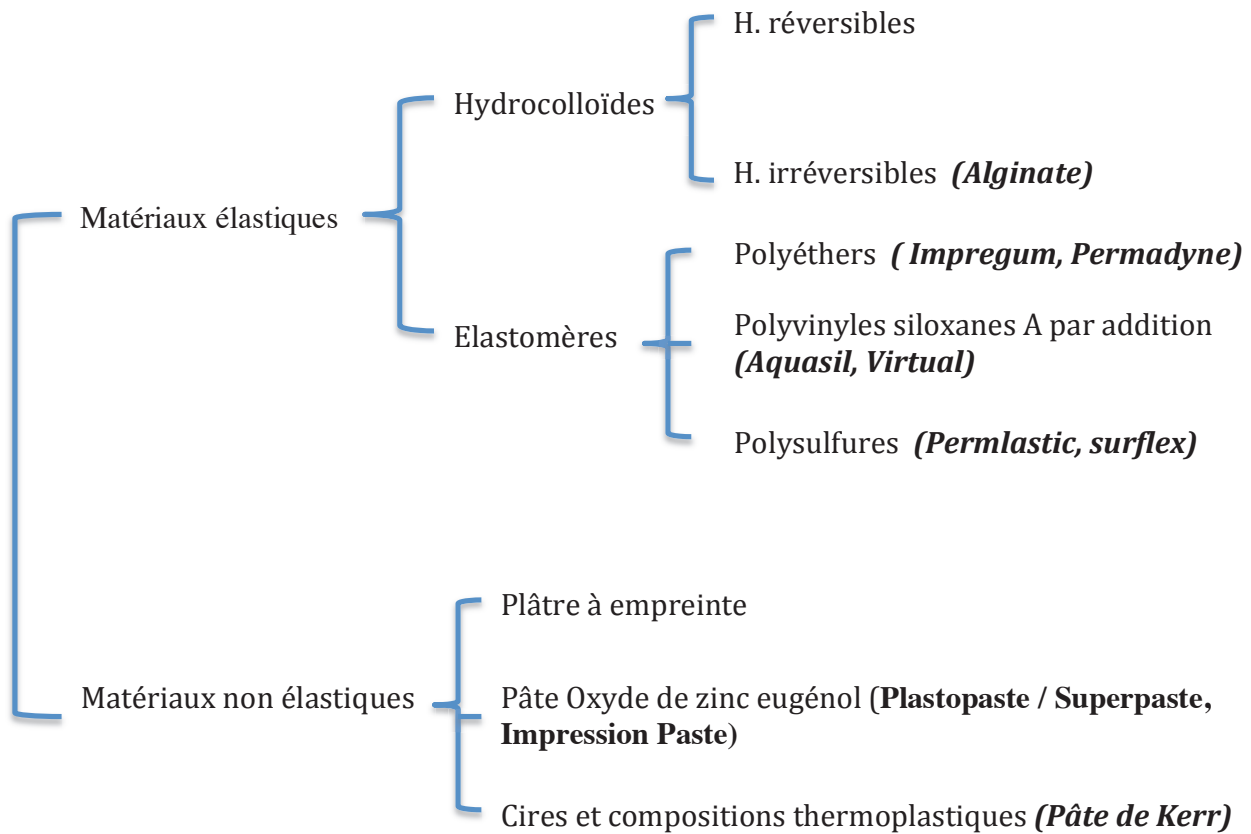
H. réversibles

Hydrocolloïdes

H. irréversibles *(Alginate)*

Matériaux élastiques

Polyéthers *( Impregum, Permadyne)*

Elastomères

Polyvinyles siloxanes A par addition *(Aquasil, Virtual)*

Polysulfures *(Permlastic, surflex)*

Plâtre à empreinte

Matériaux non élastiques

Pâte Oxyde de zinc eugénol (**Plastopaste / Superpaste, Impression Paste**)

Cires et compositions thermoplastiques *(Pâte de Kerr)*